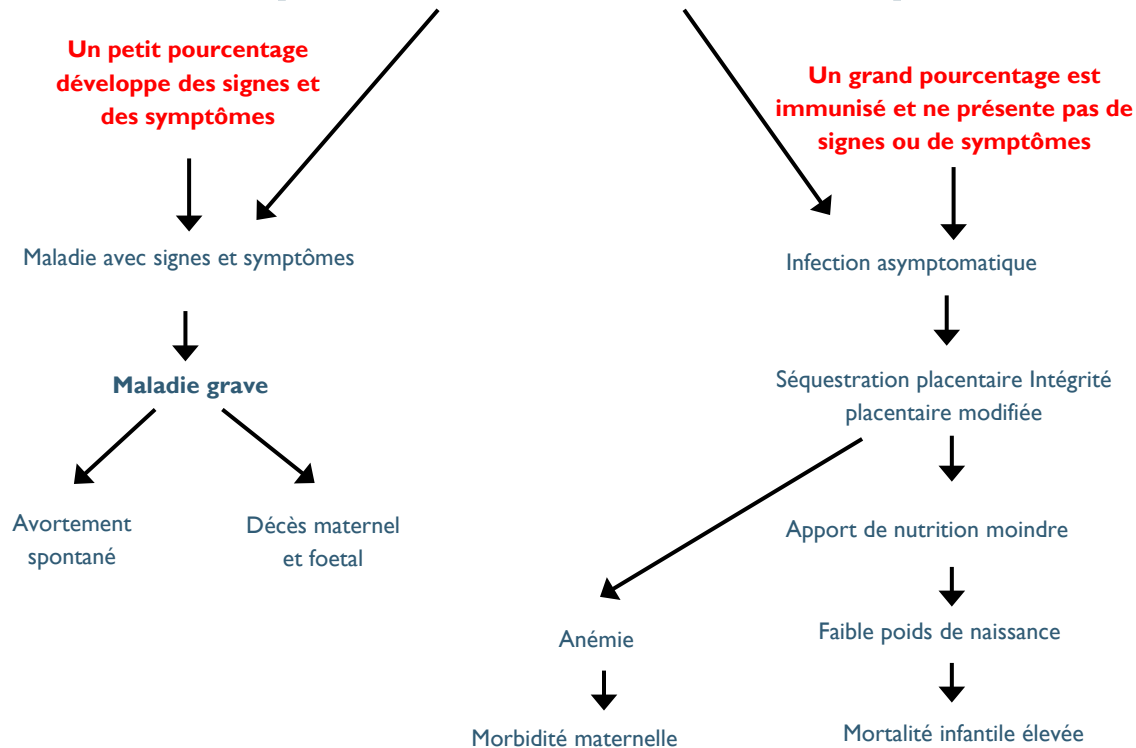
Un petit pourcentage développe des signes et des symptômes

Un grand pourcentage est immunisé et ne présente pas de signes ou de symptômes

Maladie avec signes et symptômes

Infection asymptomatique

Maladie grave

Séquestration placentaire Intégrité placentaire modifiée

Avortement spontané

Décès maternel et foetal

Apport de nutrition moindre

Anémie

Faible poids de naissance

Morbidité maternelle

Mortalité infantile élevée